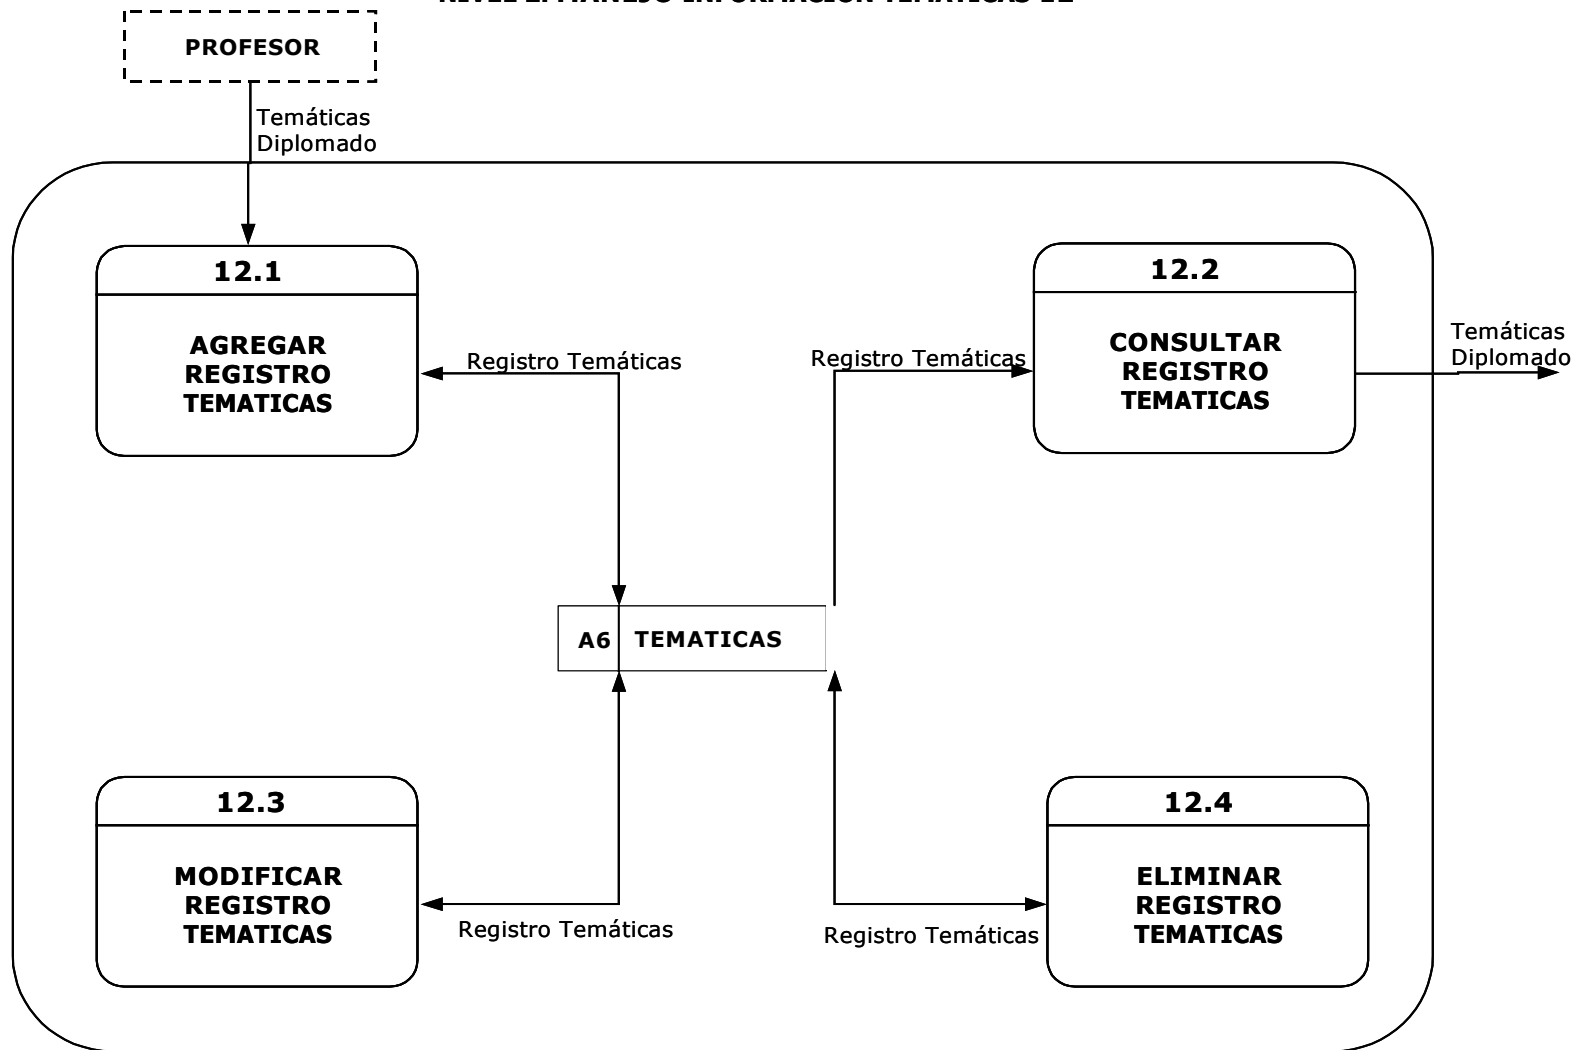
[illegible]

PROFESOR

Temáticas Diplomado

12.1

AGREGAR REGISTRO TEMATICAS

Registro Temáticas

Registro Temáticas

12.2

CONSULTAR REGISTRO TEMATICAS

Temáticas Diplomado

A6 | TEMATICAS

12.3

MODIFICAR REGISTRO TEMATICAS

Registro Temáticas

Registro Temáticas

12.4

ELIMINAR REGISTRO TEMATICAS